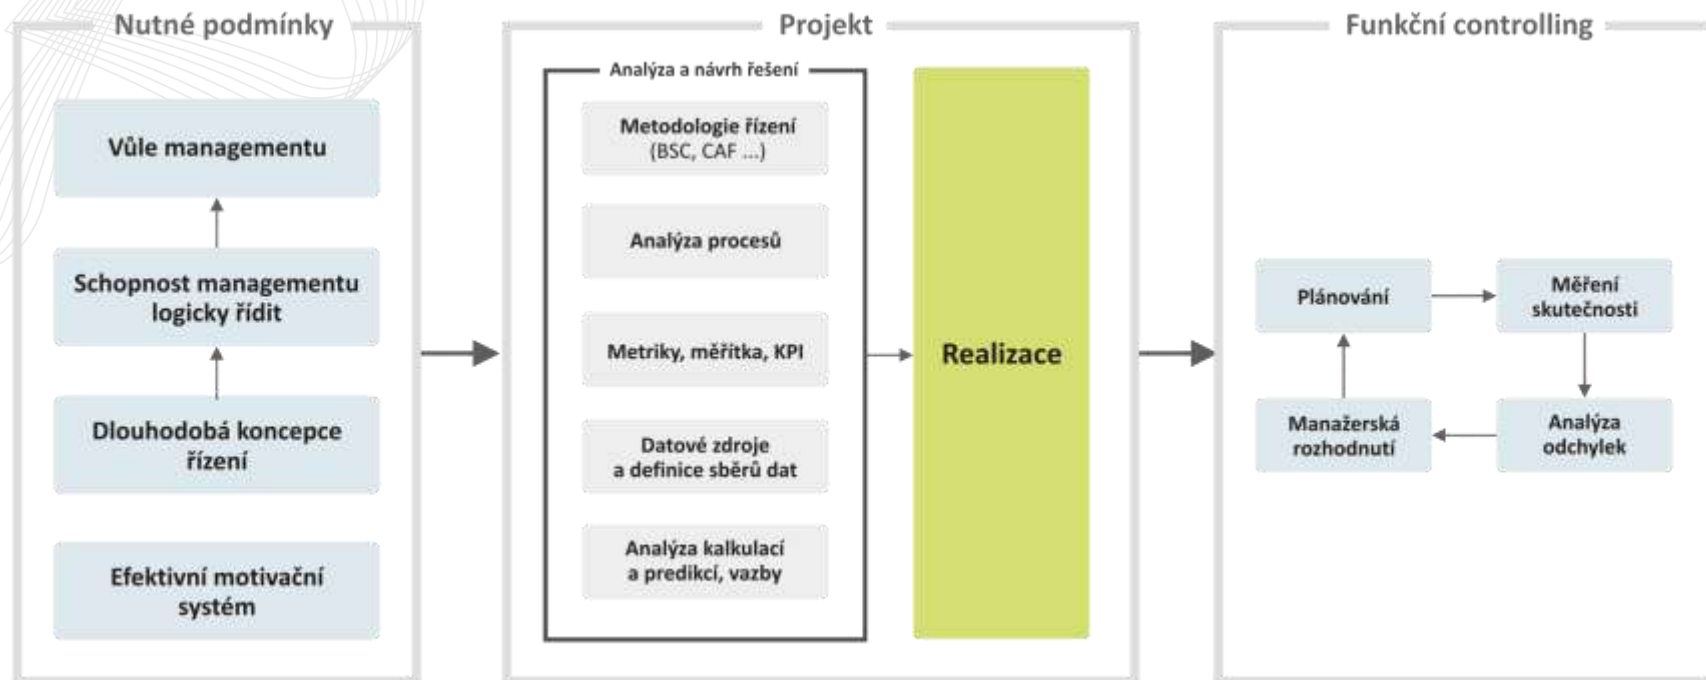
Nutné podmínky

Vůle managementu

Schopnost managementu logicky řídit

Dlouhodobá koncepce řízení

Efektivní motivační systém

Projekt

Analýza a návrh řešení

Metodologie řízení (BSC, CAF ...)

Analýza procesů

Metriky, měřítka, KPI

Datové zdroje a definice sběrů dat

Analýza kalkulací a predikcí, vazby

Realizace

Funkční controlling

Plánování

Měření skutečnosti

Analýza odchylek

Manažerská rozhodnutí